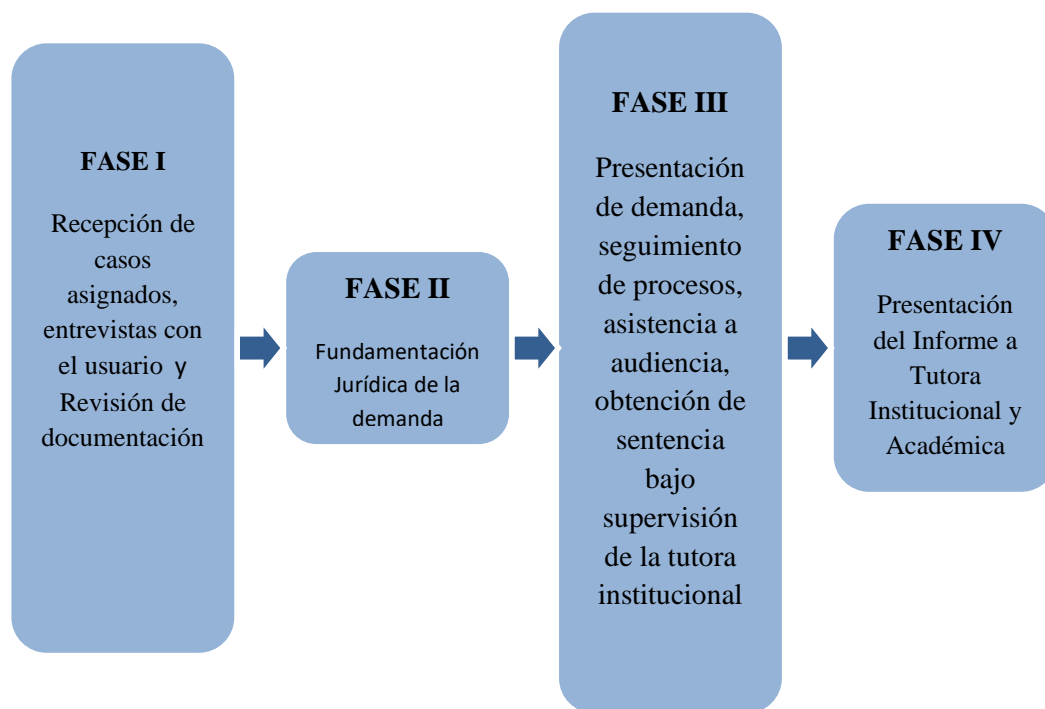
FASE I

Recepción de casos asignados, entrevistas con el usuario y Revisión de documentación

FASE II

Fundamentación Jurídica de la demanda

FASE III

Presentación de demanda, seguimiento de procesos, asistencia a audiencia, obtención de sentencia bajo supervisión de la tutora institucional

FASE IV

Presentación del Informe a Tutora Institucional y Académica